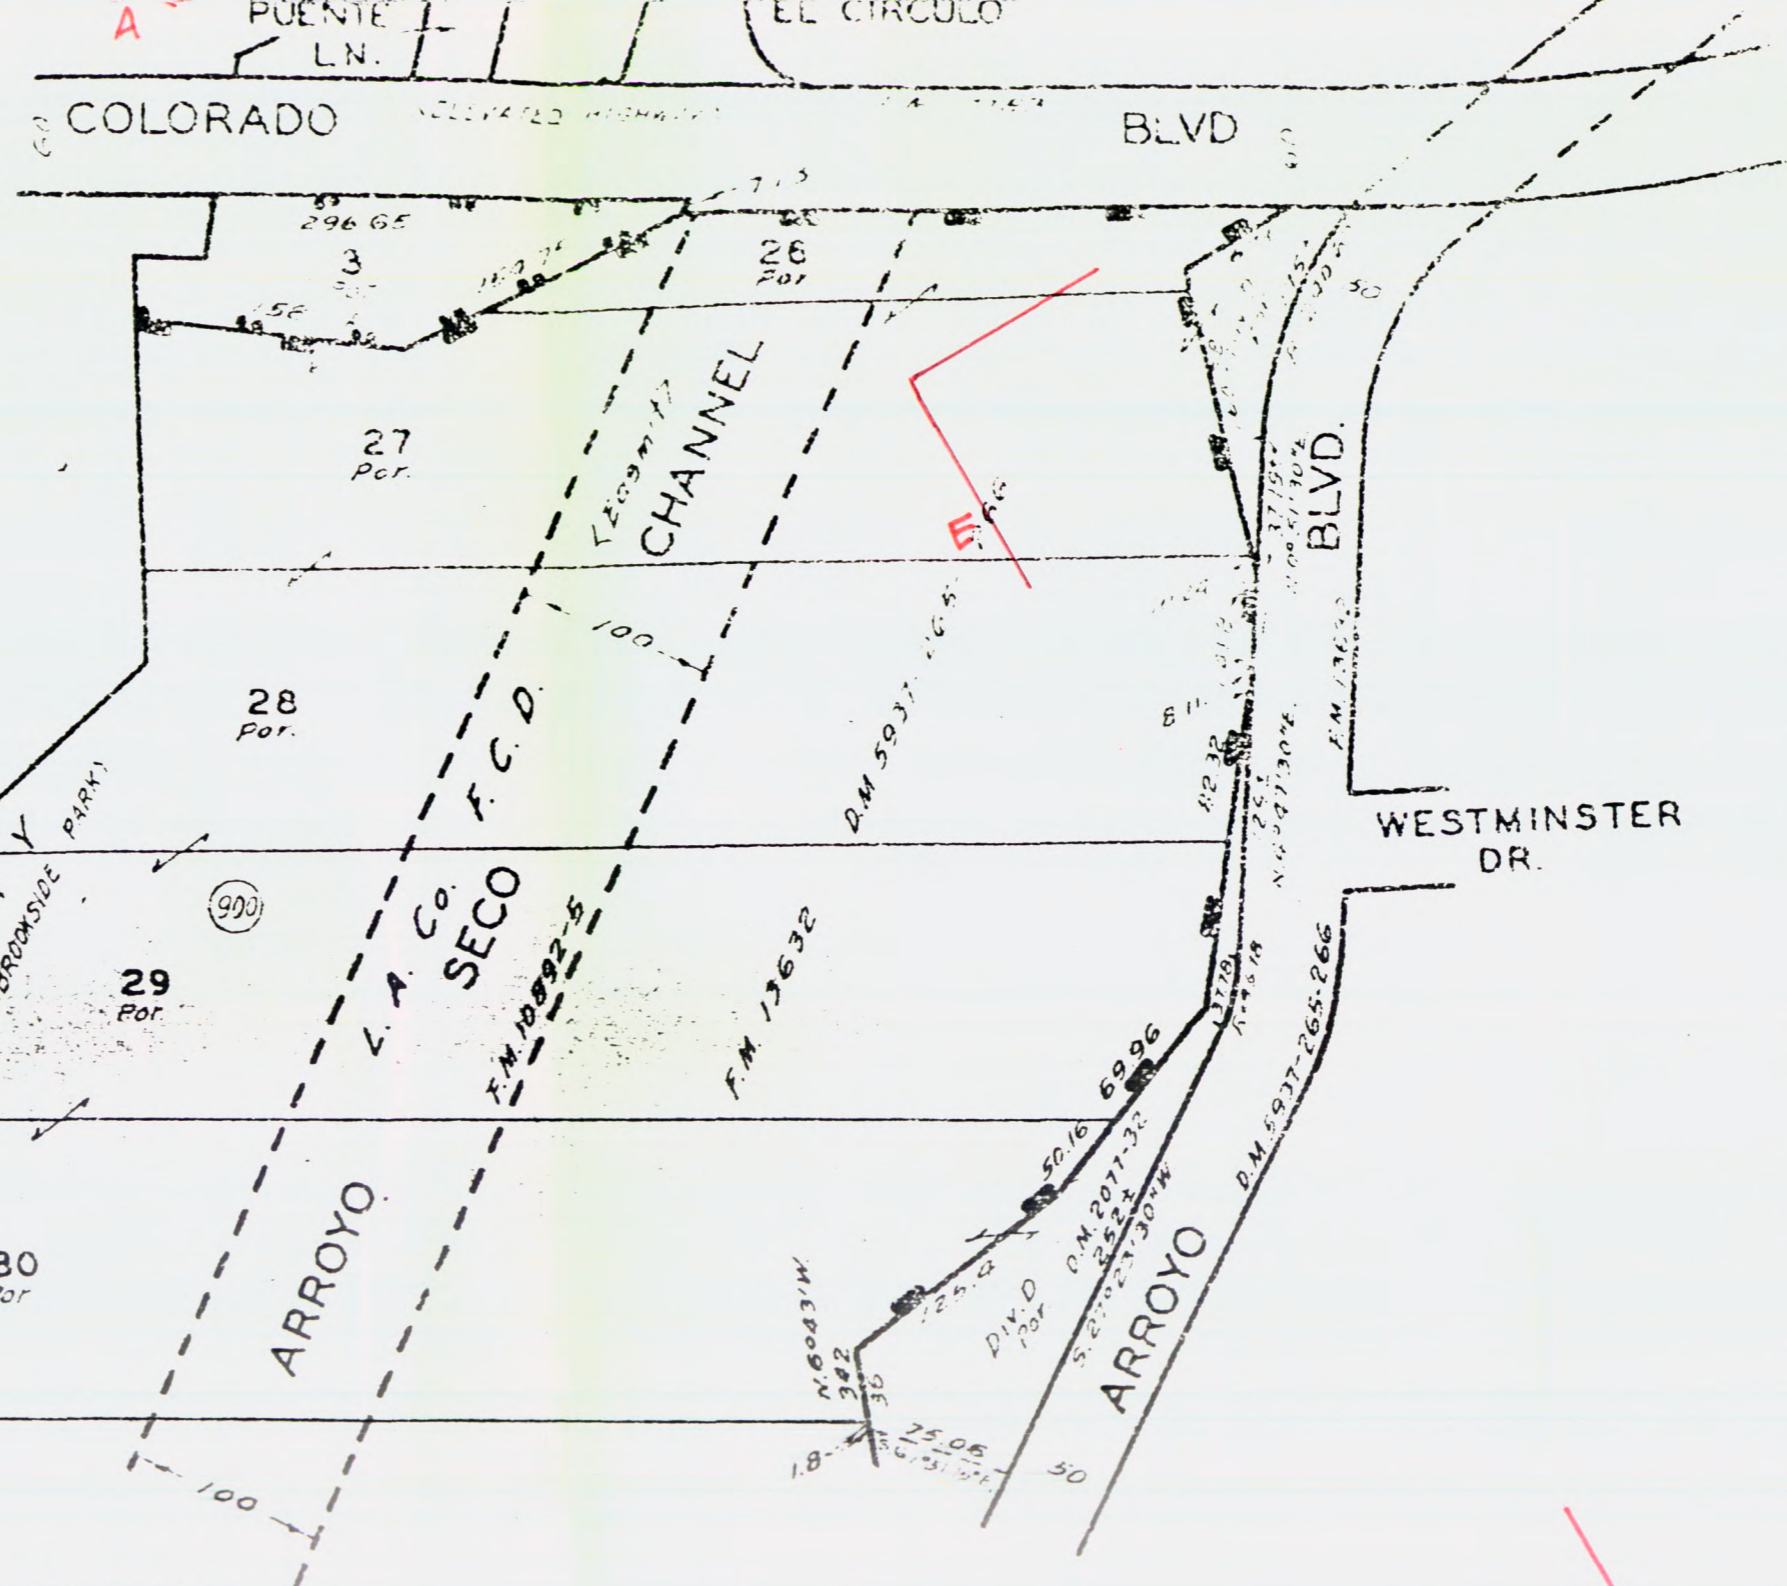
A

PUENTE LN.

EL CIRCULO

COLORADO

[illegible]

BLVD

296.65

3 Por

28 Por

27 Por

CHANNEL

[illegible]

E

100

28 Por

L. A. Co. F. C. D.

D.M. 5937-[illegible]

BLVD.

F.M. 13632

WESTMINSTER DR.

BROOKSIDE PARK

900

29 Por

SECO

F.M. 10892-5

F.M. 13632

69.96

50.16

125.4

D.M. 2077-32

DIV. D Por

ARROYO

D.M. 5937-265-266

ARROYO

30 Por

N.60°43'W.

342

1.8

75.06

50

100